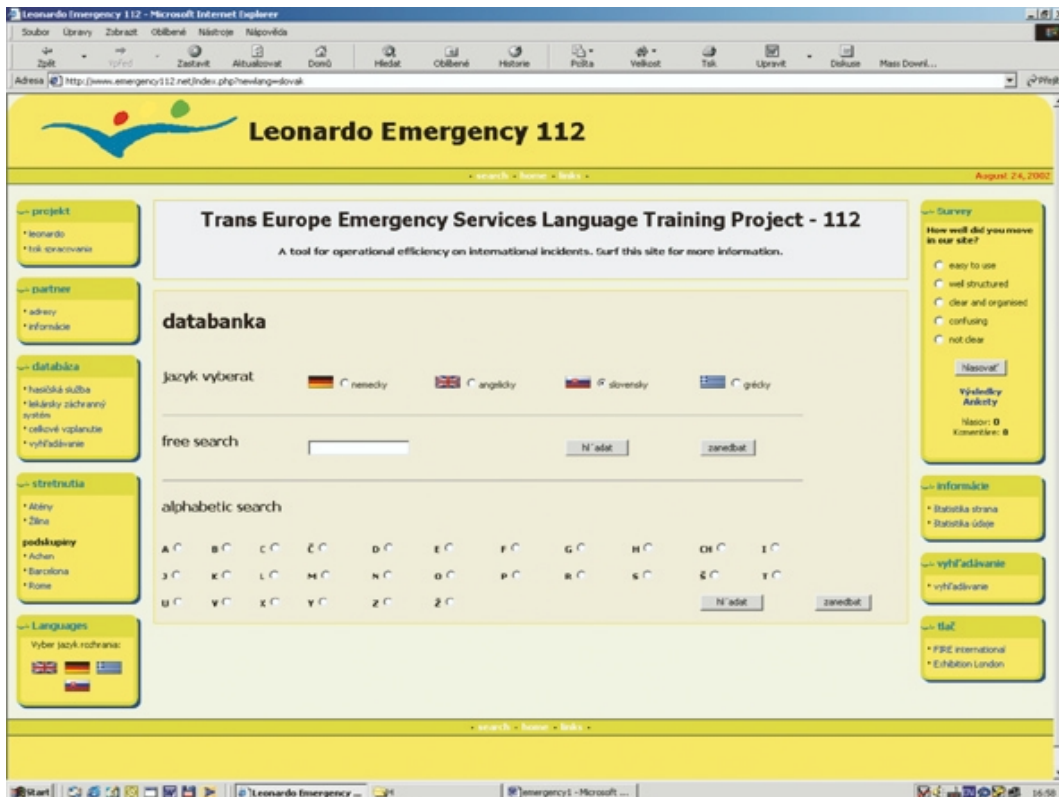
Leonardo Emergency 112 - Microsoft Internet Explorer

Soubor Úpravy Zobrazit Oblíbené Nástroje Nápověda

Zpět Vpřed Zastavit Aktualizovat Domů Hledat Oblíbené Historie Pošta Velikost Tisk Upravit Diskuse Mass Downl...

Adresa http://www.emergency112.net/index.php?newlang=slovak

Přejít

Leonardo Emergency 112

· search · home · links ·

August 24, 2002

projekt
· leonardo
· tok spracovania

partner
· adresy
· informácie

databáza
· hasičská služba
· lekársky záchranný systém
· celkové vyplanutie
· vyhľadávanie

stretnutia
· Atény
· Žilina

podskupiny
· Achen
· Barcelona
· Rome

Languages
Vyber jazyk rozhrania:

Trans Europe Emergency Services Language Training Project - 112

A tool for operational efficiency on international incidents. Surf this site for more information.

databanka

jazyk vyberat

nemecky anglicky slovensky grécky

free search

hľadat zanedbat

alphabetic search

A B C Č D E F G H CH I
J K L M N O P R S Š T
U V X Y Z Ž

hľadat zanedbat

Survey
How well did you move in our site?
easy to use
well structured
clear and organised
confusing
not clear
hlasovat'
Výsledky Ankety
hlasov: 0
Komentáre: 0

informácie
· štatistika strana
· štatistika údaje

vyhľadávanie
· vyhľadávanie

tlač
· FIRE international
· Exhibition London

· search · home · links ·

Start Leonardo Emergency ... emergency1 - Microsoft ... 16:50